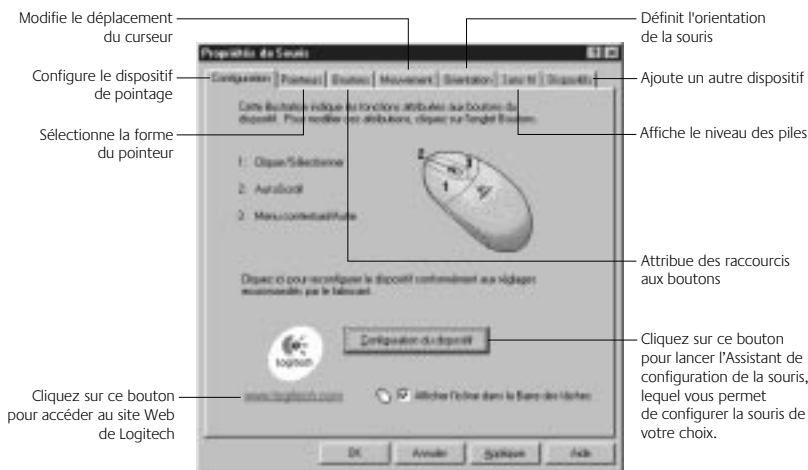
Modifie le déplacement du curseur

Définit l'orientation de la souris

Configure le dispositif de pointage

Ajoute un autre dispositif

Sélectionne la forme du pointeur

Affiche le niveau des piles

Attribue des raccourcis aux boutons

Cliquez sur ce bouton pour lancer l'Assistant de configuration de la souris, lequel vous permet de configurer la souris de votre choix.

Cliquez sur ce bouton pour accéder au site Web de Logitech

Propriétés de Souris

Configuration | Pointeurs | Boutons | Mouvement | Orientation | Sans fil | Dispositifs

Cette illustration indique les fonctions attribuées aux boutons du dispositif. Pour modifier ces attributions, cliquez sur l'onglet Boutons.

1 Clique/Sélectionne
2 AutoScroll
3 Menu contextuel/Aide

2
3
1

Cliquez ici pour reconfigurer le dispositif conformément aux réglages recommandés par le fabricant.

Configuration du dispositif

logitech

www.logitech.com

Afficher l'icône dans la Barre des tâches

OK | Annuler | Appliquer | Aide